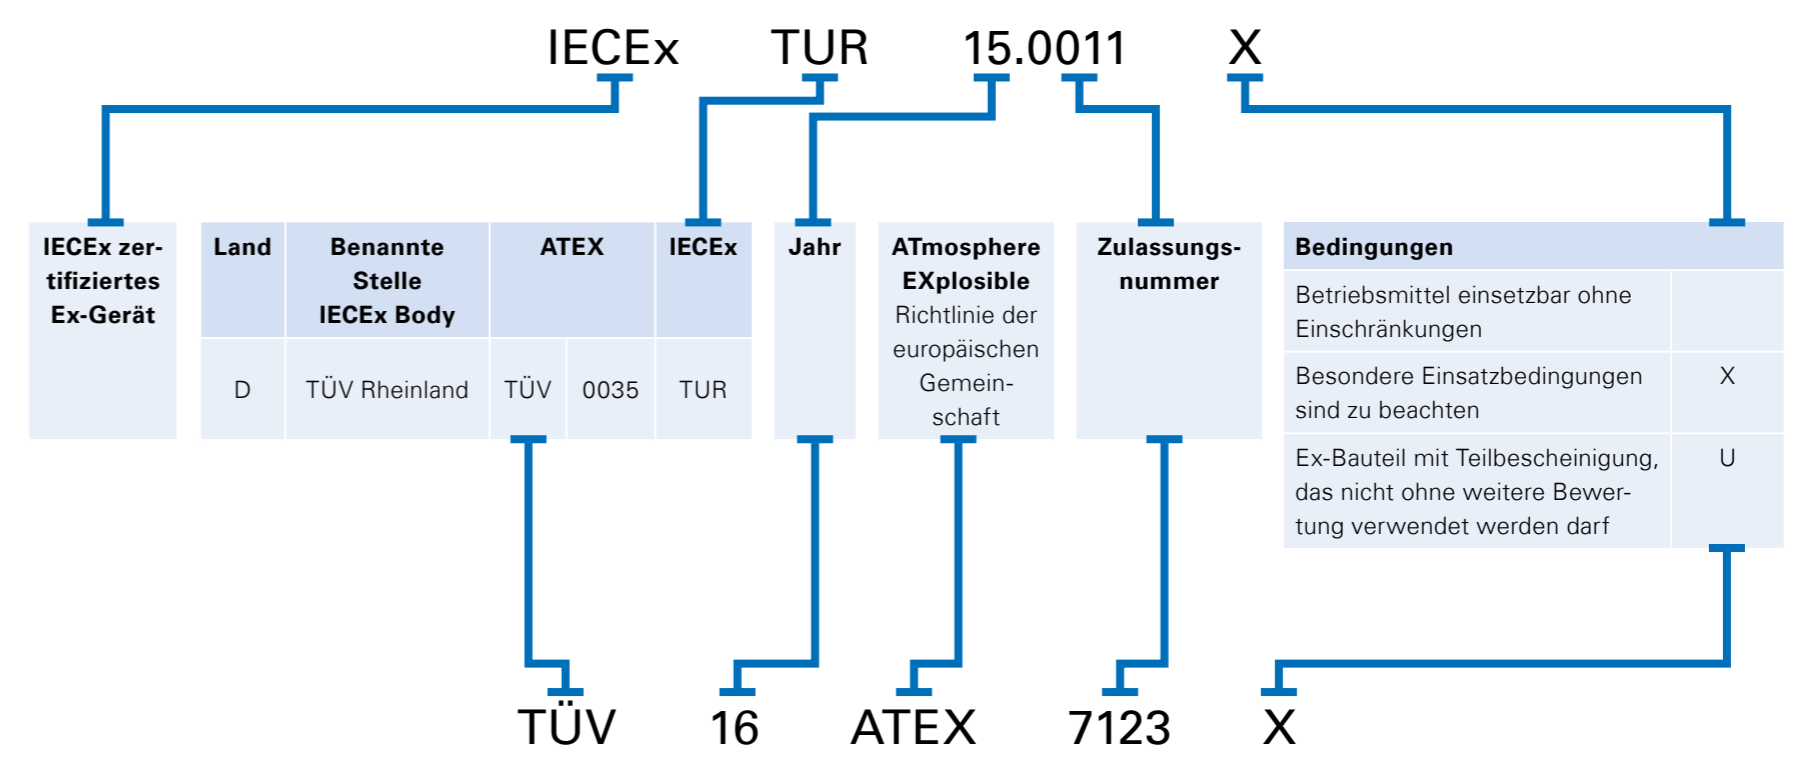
IECEx TUR 15.0011 X

IECEx zertifiziertes Ex-Gerät

| Land | Benannte Stelle IECEx Body | ATEX | | IECEx |
|---|---|---|---|---|
| D | TÜV Rheinland | TÜV | 0035 | TUR |

Jahr

ATmosphere EXplosible Richtlinie der europäischen Gemeinschaft

Zulassungsnummer

| Bedingungen | |
|---|---|
| Betriebsmittel einsetzbar ohne Einschränkungen | |
| Besondere Einsatzbedingungen sind zu beachten | X |
| Ex-Bauteil mit Teilbescheinigung, das nicht ohne weitere Bewertung verwendet werden darf | U |

TÜV 16 ATEX 7123 X